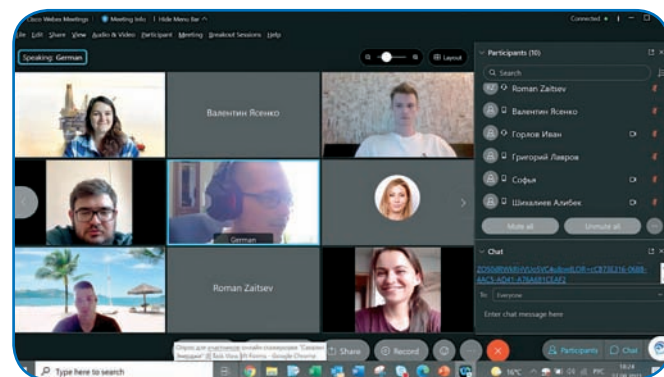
Cisco Webex Meetings | Meeting Info | Hide Menu Bar

Connected

File Edit Share View Audio & Video Participant Meeting Breakout Sessions Help

Speaking: German

Layout

Валентин Ясенко

German

Roman Zaitsev

Participants (10)

Search

Roman Zaitsev

Валентин Ясенко

Горлов Иван

Григорий Лавров

Софья

Шихалиев Алибек

Mute all

Unmute all

Chat

ZD50dRtWbhVUc5VC4u8zeLOR=cCB73E316-06B8-4AC5-A041-A76A491CEAF2

To: Everyone

Enter chat message here

Опрос для участников онлайн-семинаров "Сказано Анкудин" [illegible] Google Chrome

Share

Record

Participants

Chat

Type here to search

16°C

18:24